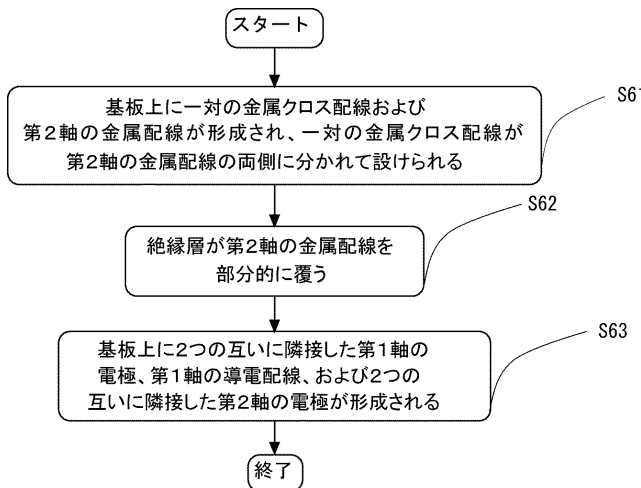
スタート

基板上に一対の金属クロス配線および第２軸の金属配線が形成され、一対の金属クロス配線が第２軸の金属配線の両側に分かれて設けられる

S6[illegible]

絶縁層が第２軸の金属配線を部分的に覆う

S62

基板上に2つの互いに隣接した第１軸の電極、第１軸の導電配線、および2つの互いに隣接した第２軸の電極が形成される

S63

終了